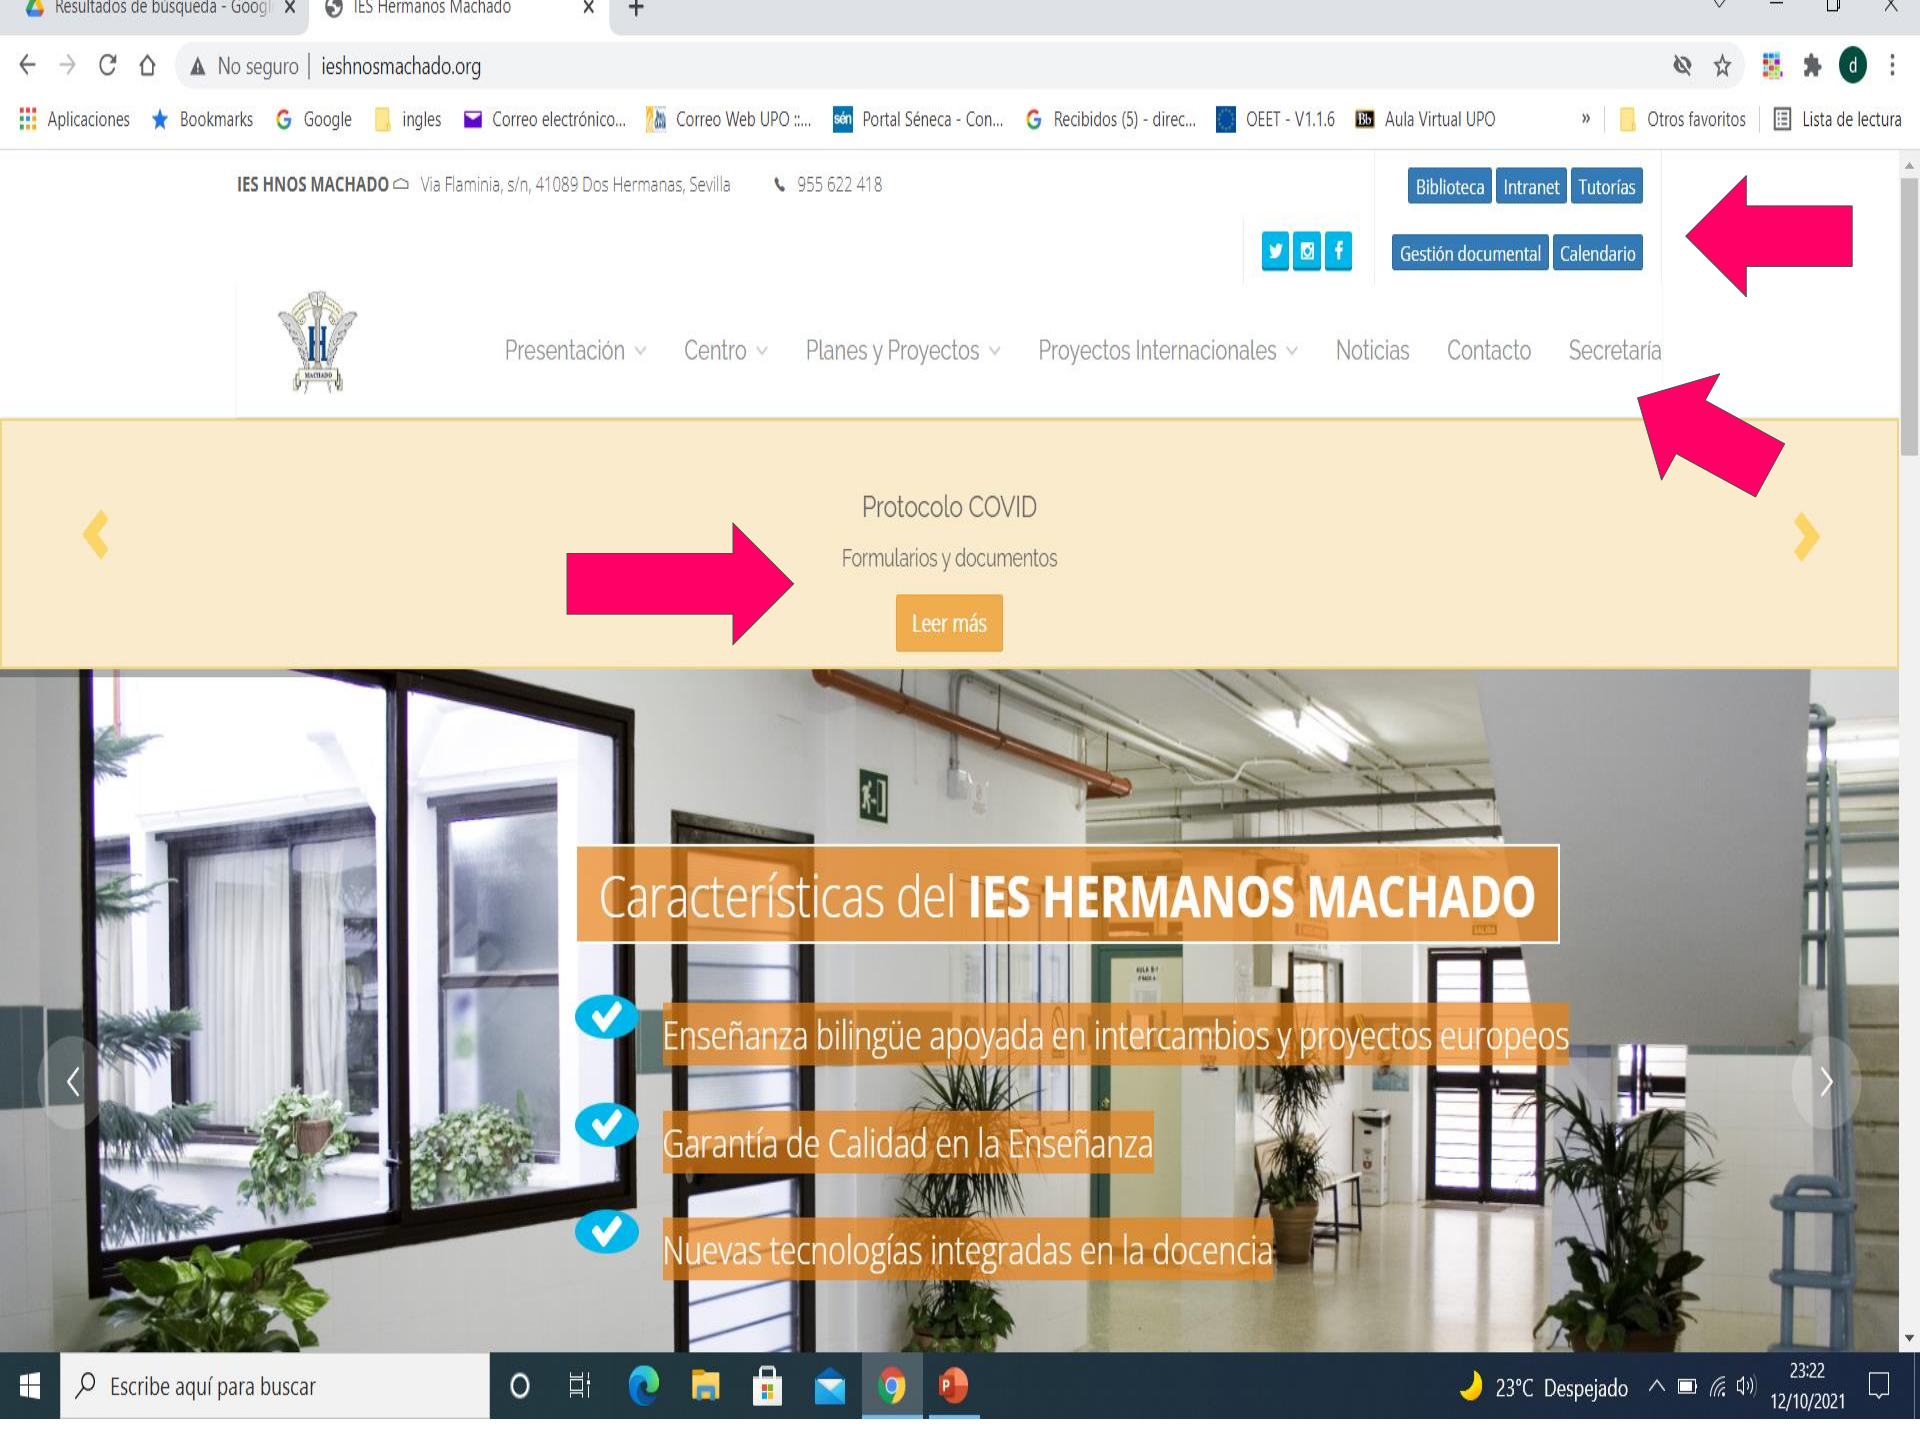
Resultados de búsqueda - Googl X
IES Hermanos Machado X

No seguro | ieshnosmachado.org

Aplicaciones
Bookmarks
Google
ingles
Correo electrónico...
Correo Web UPO :...
Portal Séneca - Con...
Recibidos (5) - direc...
OEET - V1.1.6
Aula Virtual UPO
»
Otros favoritos
Lista de lectura

IES HNOS MACHADO Via Flaminia, s/n, 41089 Dos Hermanas, Sevilla 955 622 418

Biblioteca Intranet Tutorías

Gestión documental Calendario

Presentación Centro Planes y Proyectos Proyectos Internacionales Noticias Contacto Secretaría

Protocolo COVID

Formularios y documentos

Leer más

Características del IES HERMANOS MACHADO

Enseñanza bilingüe apoyada en intercambios y proyectos europeos

Garantía de Calidad en la Enseñanza

Nuevas tecnologías integradas en la docencia

Escribe aquí para buscar

23°C Despejado

23:22
12/10/2021